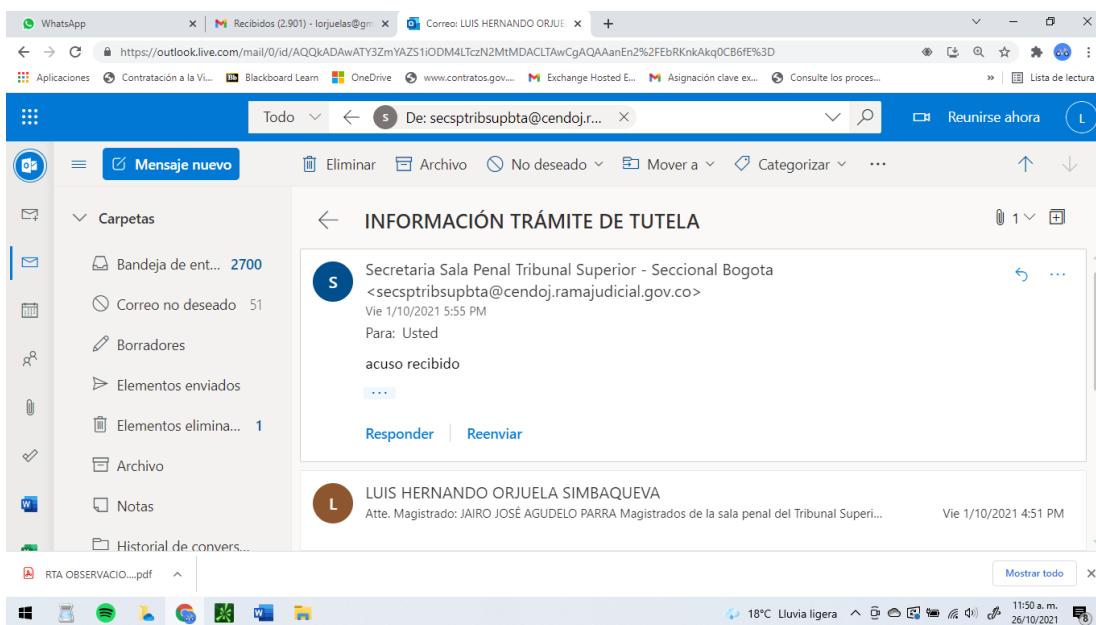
WhatsApp ×
Recibidos (2.901) - lorjuelas@gm ×
Correo: LUIS HERNANDO ORJUE ×
+

https://outlook.live.com/mail/0/id/AQQkADAwATY3ZmYAZS1iODM4LTczN2MtMDACLTAwCgAQAAanEn2%2FEbRKnkAkq0CB6fE%3D

Aplicaciones
Contratación a la Vi...
Blackboard Learn
OneDrive
www.contratos.gov....
Exchange Hosted E...
Asignación clave ex...
Consulte los proces...
»
Lista de lectura

Todo
De: secsptribsupbta@cendoj.r...
Reunirse ahora
L

Mensaje nuevo
Eliminar
Archivo
No deseado
Mover a
Categorizar
...

Carpetas
Bandeja de ent... 2700
Correo no deseado 51
Borradores
Elementos enviados
Elementos elimina... 1
Archivo
Notas
Historial de convers...

INFORMACIÓN TRÁMITE DE TUTELA
1

S
Secretaria Sala Penal Tribunal Superior - Seccional Bogota <secsptribsupbta@cendoj.ramajudicial.gov.co>
Vie 1/10/2021 5:55 PM
Para: Usted

acuso recibido

...

Responder
Reenviar

L
LUIS HERNANDO ORJUELA SIMBAQUEVA
Atte. Magistrado: JAIRO JOSÉ AGUDELO PARRA Magistrados de la sala penal del Tribunal Superi...
Vie 1/10/2021 4:51 PM

RTA OBSERVACIO....pdf
Mostrar todo
×

18°C Lluvia ligera
11:50 a. m.
26/10/2021
8